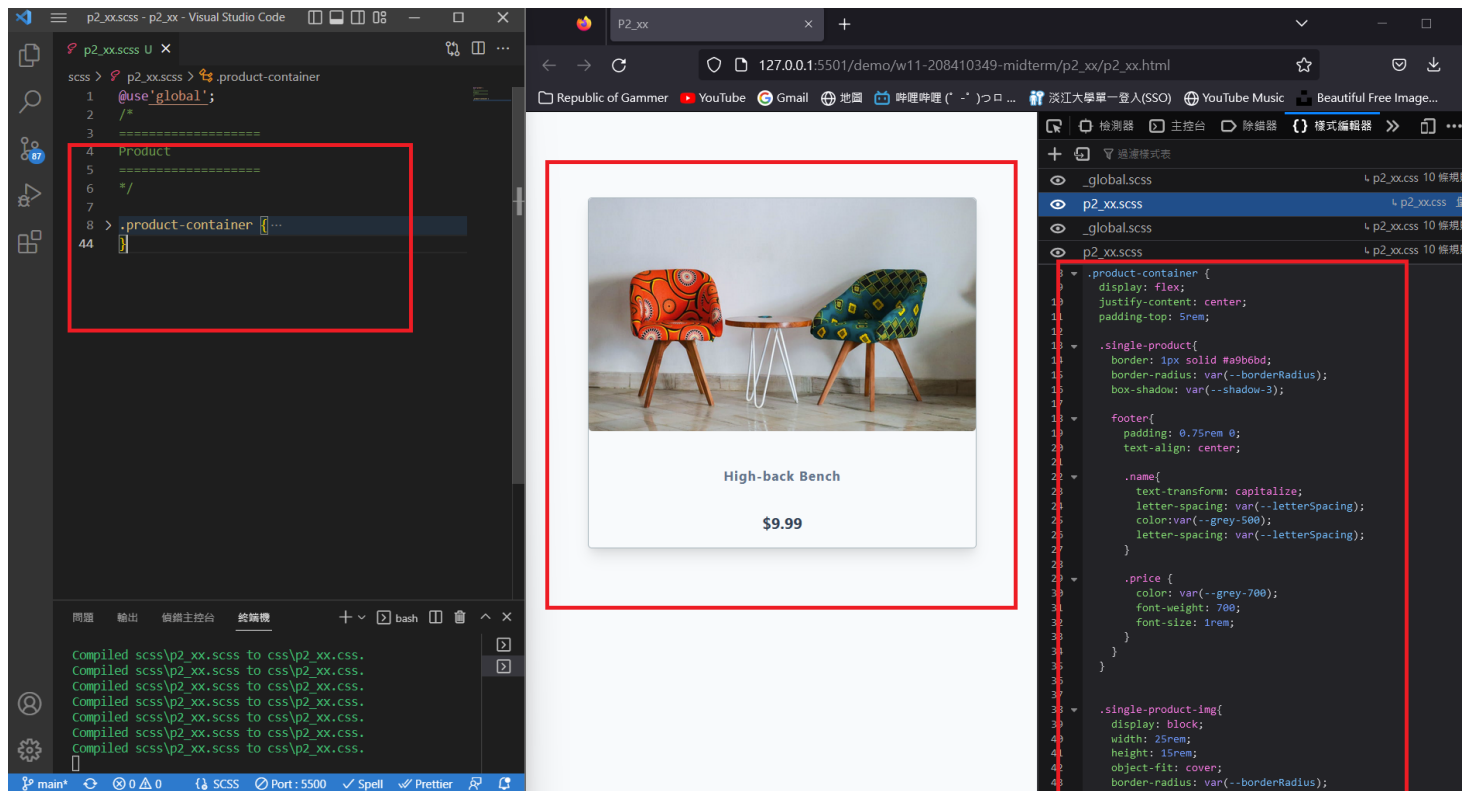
p2_xx.scss - p2_xx - Visual Studio Code

p2_xx.scss U ×

scss > p2_xx.scss > .product-container

1 @use'global';
2 /*
3 ===================
4 Product
5 ===================
6 */
7
8 > .product-container {···
44 }

87

問題 輸出 偵錯主控台 終端機 bash

Compiled scss\p2_xx.scss to css\p2_xx.css.
Compiled scss\p2_xx.scss to css\p2_xx.css.
Compiled scss\p2_xx.scss to css\p2_xx.css.
Compiled scss\p2_xx.scss to css\p2_xx.css.
Compiled scss\p2_xx.scss to css\p2_xx.css.
Compiled scss\p2_xx.scss to css\p2_xx.css.
Compiled scss\p2_xx.scss to css\p2_xx.css.

main* ⊗0 ⚠0 {} SCSS Port : 5500 ✓ Spell ✓ Prettier

P2_xx ×

127.0.0.1:5501/demo/w11-208410349-midterm/p2_xx/p2_xx.html

Republic of Gammer YouTube Gmail 地圖 嗶哩嗶哩 (゜-゜)つロ ... 淡江大學單一登入(SSO) YouTube Music Beautiful Free Image...

High-back Bench

$9.99

檢測器 主控台 除錯器 {} 樣式編輯器

過濾樣式表

_global.scss ↳ p2_xx.css 10 條規則
p2_xx.scss ↳ p2_xx.css
_global.scss ↳ p2_xx.css 10 條規則
p2_xx.scss ↳ p2_xx.css 10 條規則

8 .product-container {
9 display: flex;
10 justify-content: center;
11 padding-top: 5rem;
12
13 .single-product{
14 border: 1px solid #a9b6bd;
15 border-radius: var(--borderRadius);
16 box-shadow: var(--shadow-3);
17
18 footer{
19 padding: 0.75rem 0;
20 text-align: center;
21
22 .name{
23 text-transform: capitalize;
24 letter-spacing: var(--letterSpacing);
25 color:var(--grey-500);
26 letter-spacing: var(--letterSpacing);
27 }
28
29 .price {
30 color: var(--grey-700);
31 font-weight: 700;
32 font-size: 1rem;
33 }
34 }
35 }
36
37
38 .single-product-img{
39 display: block;
40 width: 25rem;
41 height: 15rem;
42 object-fit: cover;
43 border-radius: var(--borderRadius);